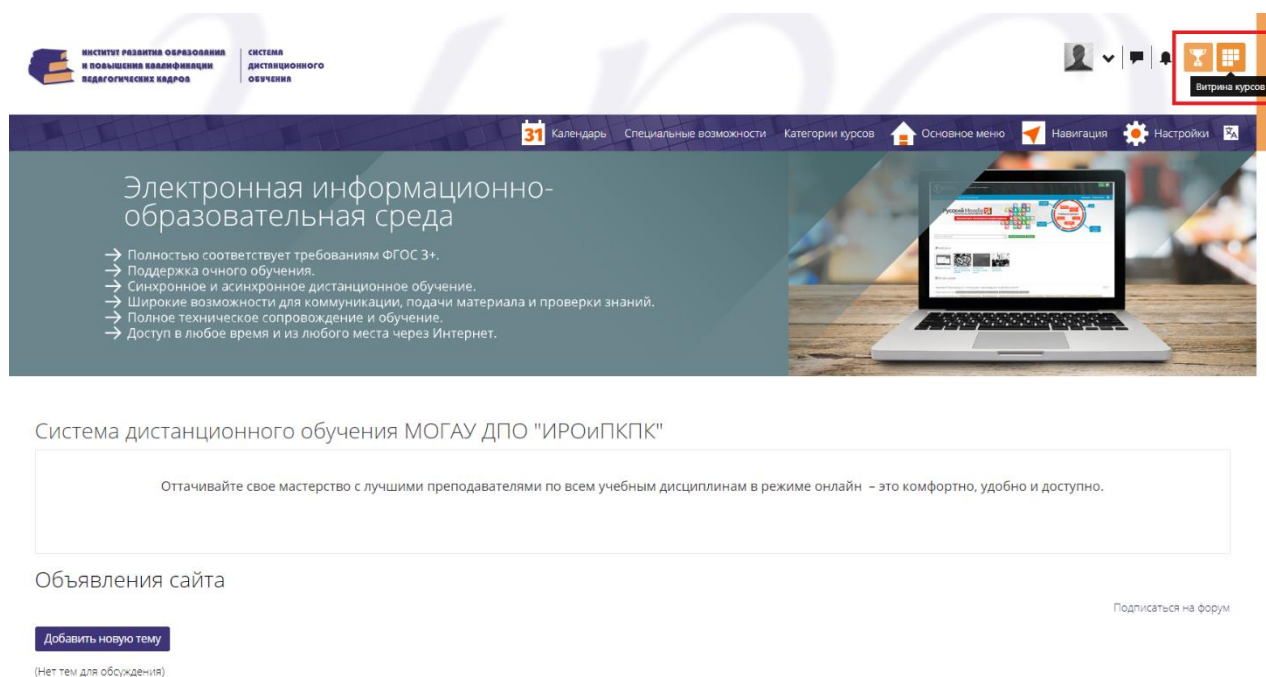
ИНСТИТУТ РАЗВИТИЯ ОБРАЗОВАНИЯ И ПОВЫШЕНИЯ КВАЛИФИКАЦИИ ПЕДАГОГИЧЕСКИХ КАДРОВ

СИСТЕМА ДИСТАНЦИОННОГО ОБУЧЕНИЯ

Витрина курсов

31 Календарь Специальные возможности Категории курсов Основное меню Навигация Настройки

Электронная информационно-образовательная среда

→ Полностью соответствует требованиям ФГОС 3+.
→ Поддержка очного обучения.
→ Синхронное и асинхронное дистанционное обучение.
→ Широкие возможности для коммуникации, подачи материала и проверки знаний.
→ Полное техническое сопровождение и обучение.
→ Доступ в любое время и из любого места через Интернет.

Система дистанционного обучения МОГАУ ДПО "ИРОиПКПК"

Оттачивайте свое мастерство с лучшими преподавателями по всем учебным дисциплинам в режиме онлайн – это комфортно, удобно и доступно.

Объявления сайта

Подписаться на форум

Добавить новую тему

(Нет тем для обсуждения)